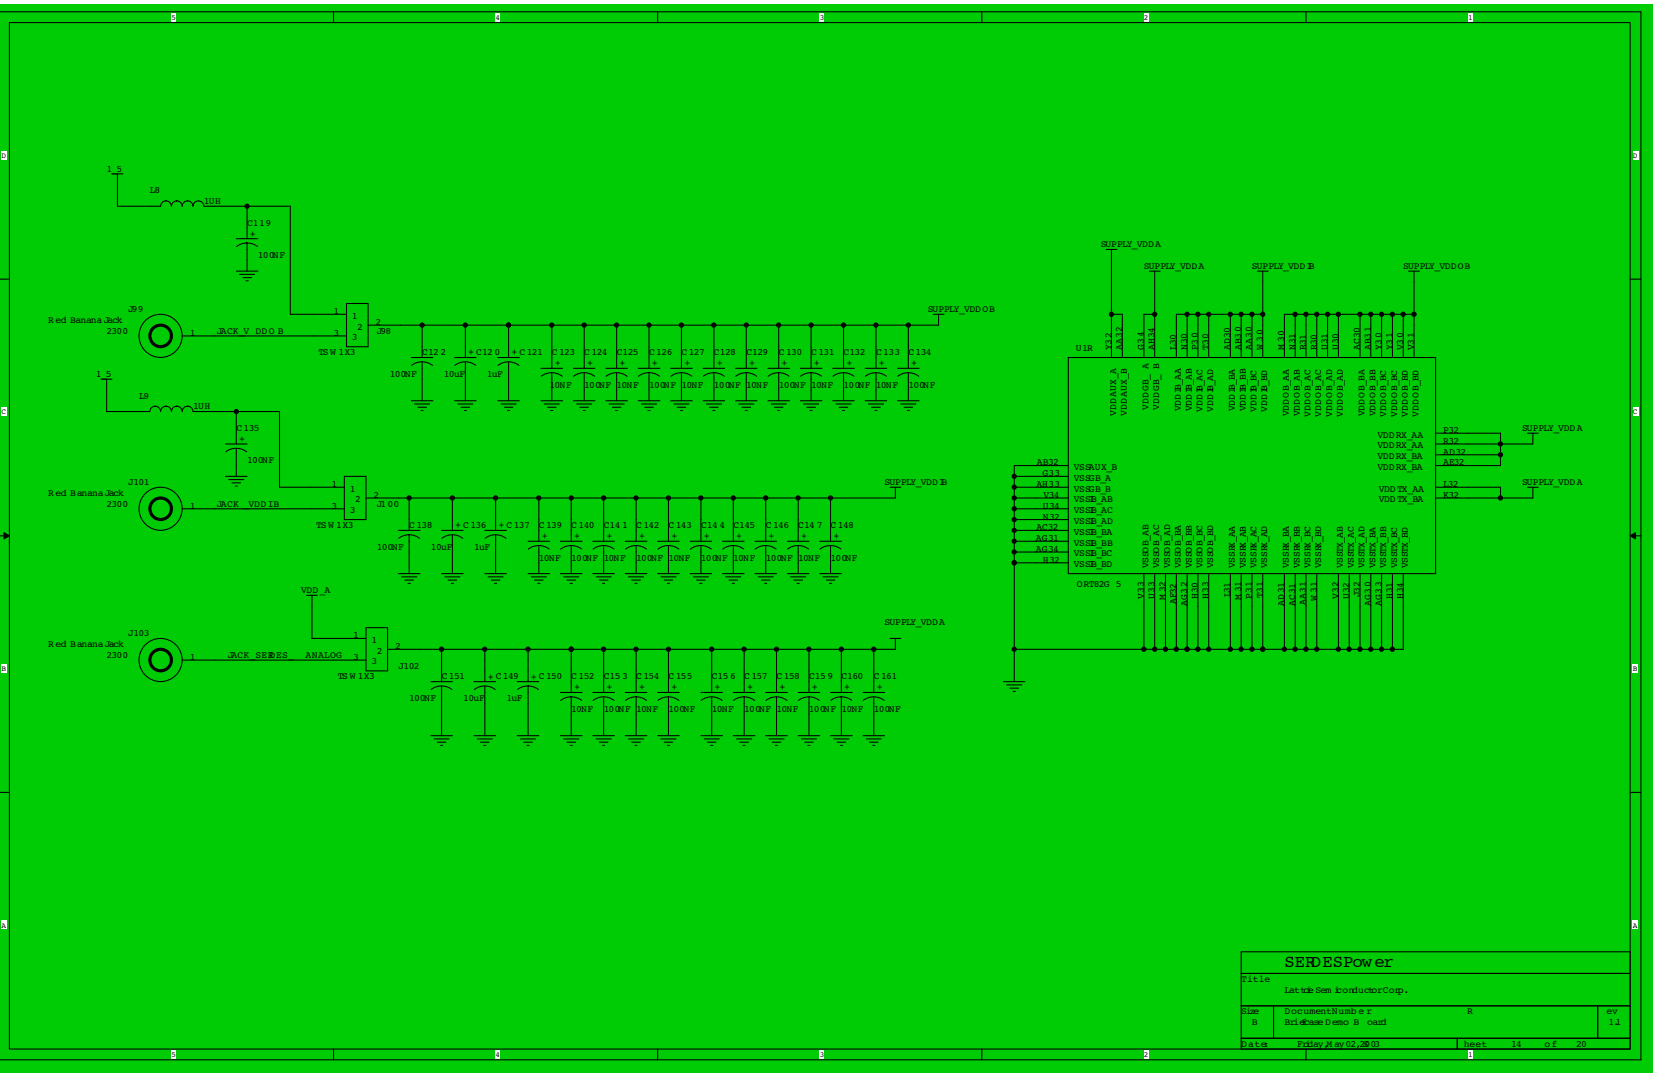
5 4 3 2 1

D

C

B

A

1_5
L8 1UH
C119
100NF
Red Banana Jack 2300
J99
JACK_V_DDOB
TSW1X3
J98
SUPPLY_VDDOB
C122 100NF
C120 10uF
C121 1uF
C123 10NF
C124 100NF
C125 10NF
C126 100NF
C127 10NF
C128 100NF
C129 10NF
C130 100NF
C131 10NF
C132 100NF
C133 10NF
C134 100NF

1_5
L9 1UH
C135
100NF
Red Banana Jack 2300
J101
JACK_VDDIB
TSW1X3
J100
SUPPLY_VDDIB
C138 100NF
C136 10uF
C137 1uF
C139 10NF
C140 100NF
C141 10NF
C142 100NF
C143 10NF
C144 100NF
C145 10NF
C146 100NF
C147 10NF
C148 100NF

VDD_A
Red Banana Jack 2300
J103
JACK_SERDES_ANALOG
TSW1X3
J102
SUPPLY_VDDA
C151 100NF
C149 10uF
C150 1uF
C152 10NF
C153 100NF
C154 10NF
C155 100NF
C156 10NF
C157 100NF
C158 10NF
C159 100NF
C160 10NF
C161 100NF

SUPPLY_VDDA
SUPPLY_VDDA
SUPPLY_VDDIB
SUPPLY_VDDOB
U1R
ORT82G5
VDDAUX_A VDDAUX_B VDDGB_A VDDGB_B VDDIB_AA VDDIB_AB VDDIB_AC VDDIB_AD VDDIB_BA VDDIB_BB VDDIB_BC VDDIB_BD VDDOB_AA VDDOB_AB VDDOB_AC VDDOB_AD VDDOB_BA VDDOB_BB VDDOB_BC VDDOB_BD
VDDRX_AA VDDRX_AA VDDRX_BA VDDRX_BA
VDDTX_AA VDDTX_BA
P32 R32 AD32 AE32
L32 K32
SUPPLY_VDDA
SUPPLY_VDDA
VSSAUX_B VSSGB_A VSSGB_B VSSIB_AB VSSIB_AC VSSIB_AD VSSIB_BA VSSIB_BB VSSIB_BC VSSIB_BD
AB32 G33 AH33 V34 U34 N32 AC32 AG31 AG34 H32

Title
SERDES Power
Lattice Semiconductor Corp.
Size B
Document Number
Bridgease Demo Board
Rev 1.1
Date: Friday, May 02, 2003
Sheet 14 of 20